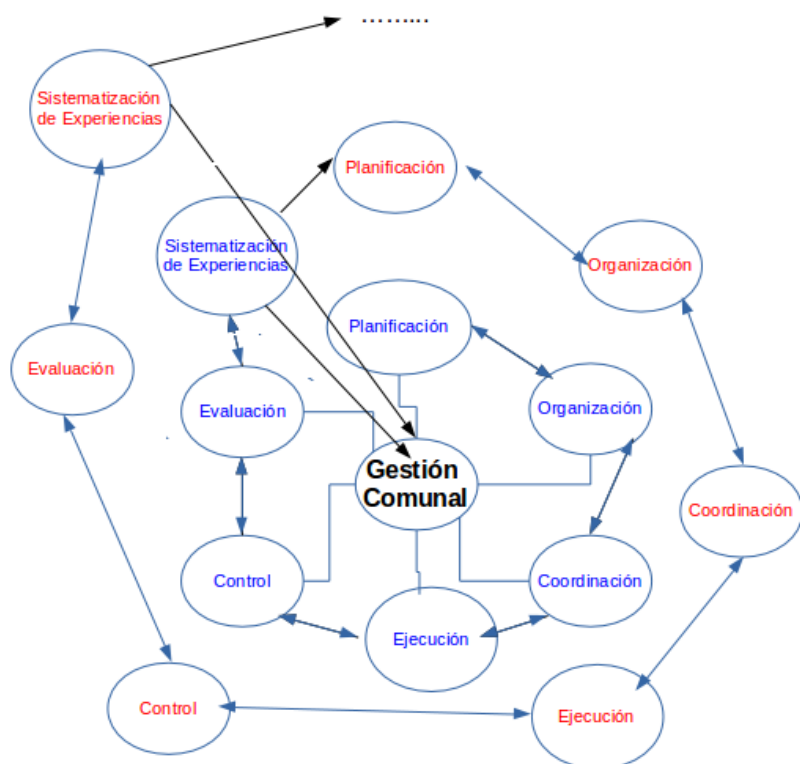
……..

Sistematización de Experiencias

Planificación

Organización

Sistematización de Experiencias

Planificación

Evaluación

Organización

Evaluación

Gestión Comunal

Coordinación

Control

Coordinación

Ejecución

Control

Ejecución